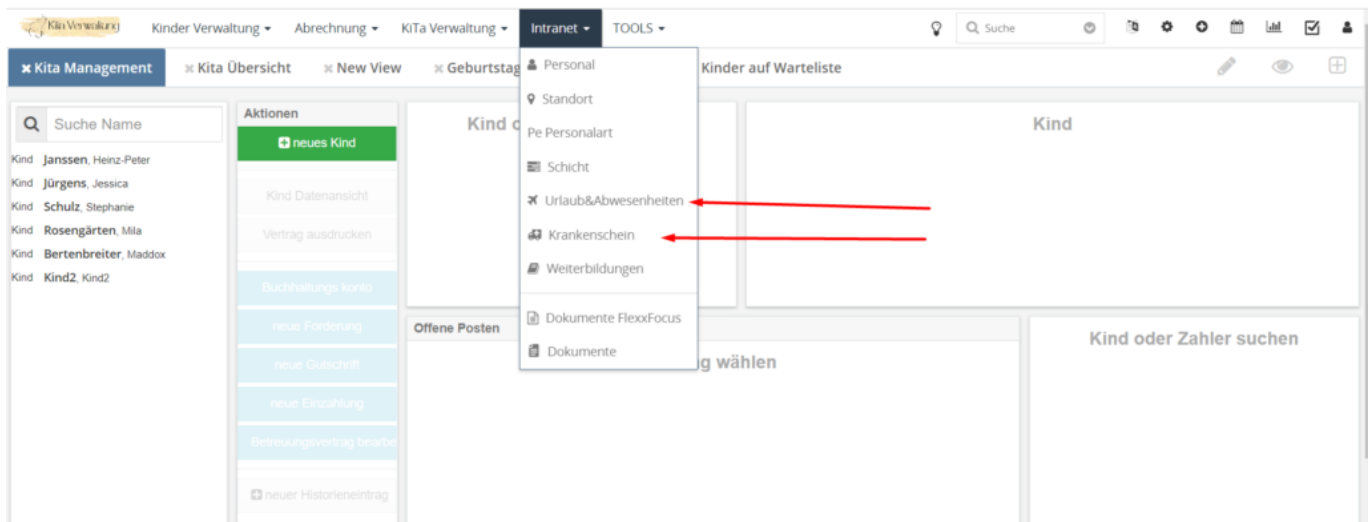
Kita Verwaltung Kinder Verwaltung ▾ Abrechnung ▾ KiTa Verwaltung ▾ Intranet ▾ TOOLS ▾ Suche

✖ Kita Management ✖ Kita Übersicht ✖ New View ✖ Geburtstag Kinder auf Warteliste

Suche Name

Kind Janssen, Heinz-Peter
Kind Jürgens, Jessica
Kind Schulz, Stephanie
Kind Rosengärten, Mila
Kind Bertenbreiter, Maddox
Kind Kind2, Kind2

Aktionen
neues Kind
Kind Datenansicht
Vertrag ausdrucken
Buchhaltungs konto
neue Forderung
neue Gutschrift
neue Einzahlung
Betreuungsvertrag bearbe
neuer Historieneintrag

Kind o

Kind

Offene Posten
g wählen

Kind oder Zahler suchen

Personal
Standort
Pe Personalart
Schicht
Urlaub&Abwesenheiten
Krankenschein
Weiterbildungen
Dokumente FlexxFocus
Dokumente